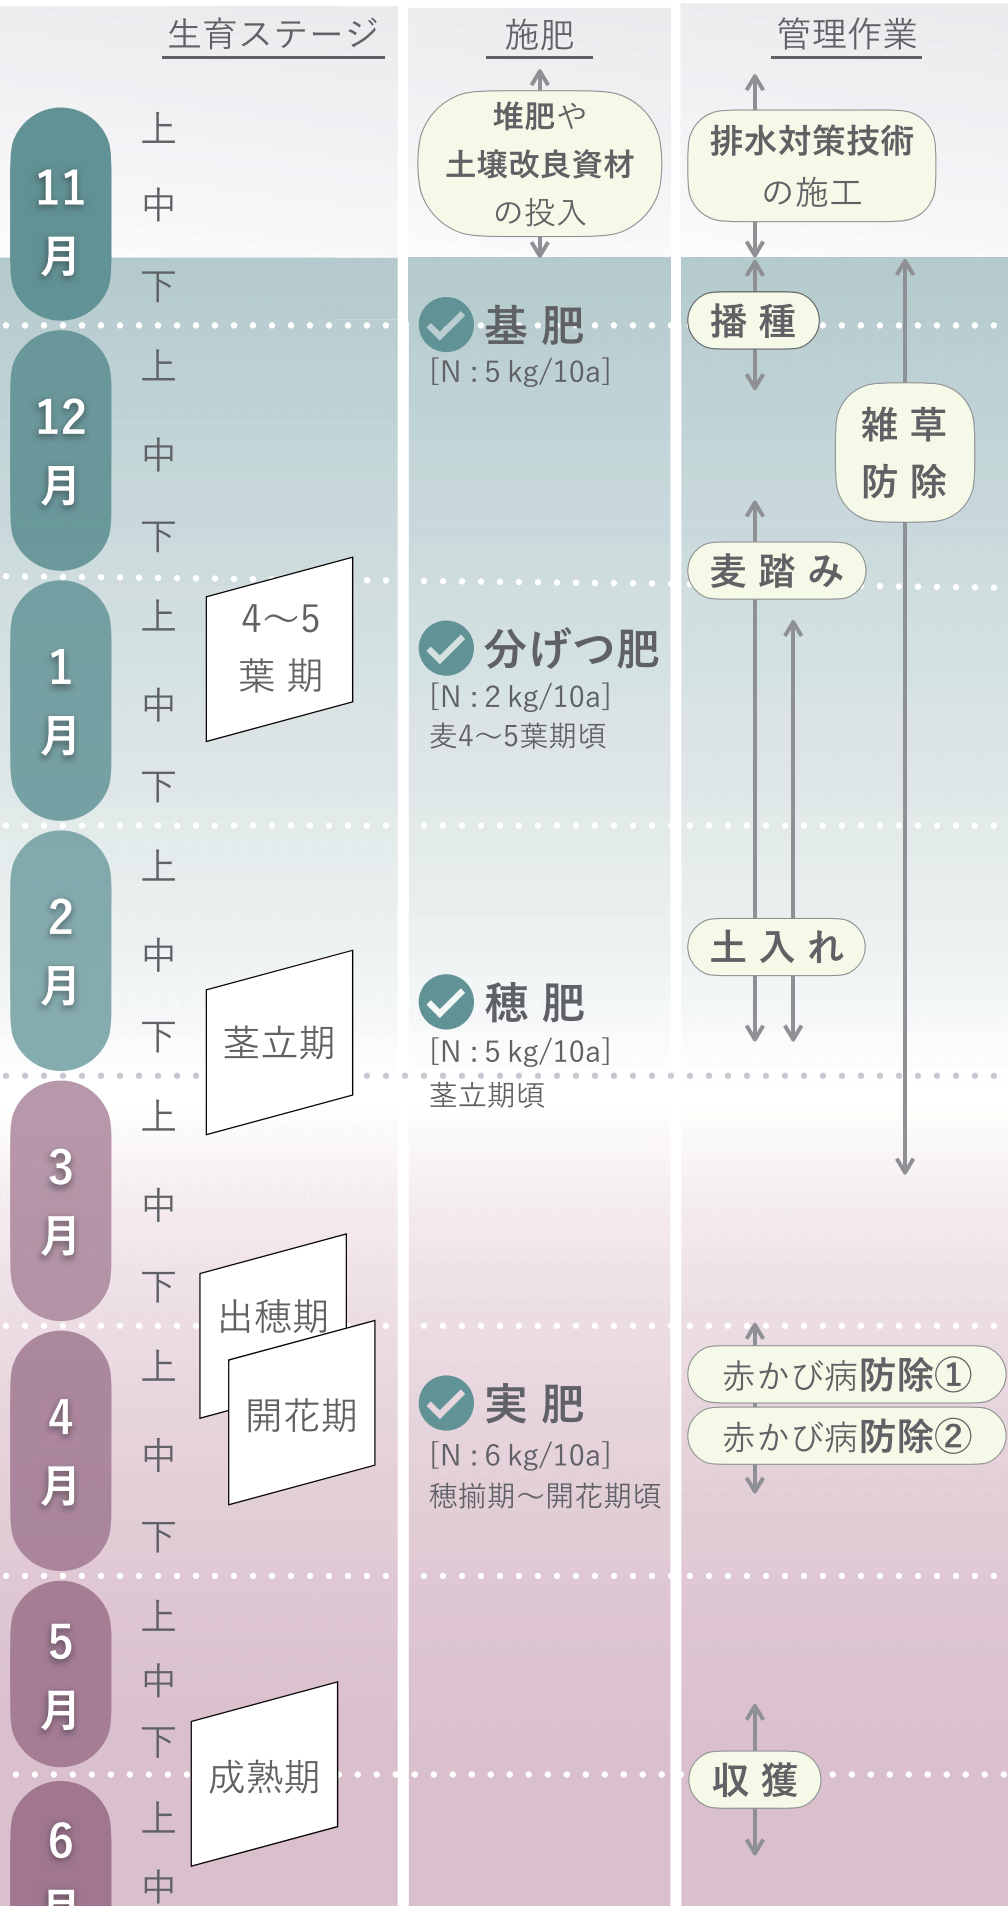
生育ステージ

施肥

管理作業

11月 上 中 下

堆肥や土壌改良資材の投入

排水対策技術の施工

基 肥
[N : 5 kg/10a]

播 種

12月 上 中 下

雑 草 防 除

麦 踏 み

1月 上 中 下

4～5 葉 期

分げつ肥
[N : 2 kg/10a]
麦4～5葉期頃

2月 上 中 下

土 入 れ

茎立期

穂 肥
[N : 5 kg/10a]
茎立期頃

3月 上 中 下

出穂期

開花期

4月 上 中 下

赤かび病防除①

赤かび病防除②

実 肥
[N : 6 kg/10a]
穂揃期～開花期頃

5月 上 中 下

成熟期

収 獲

6月 上 中